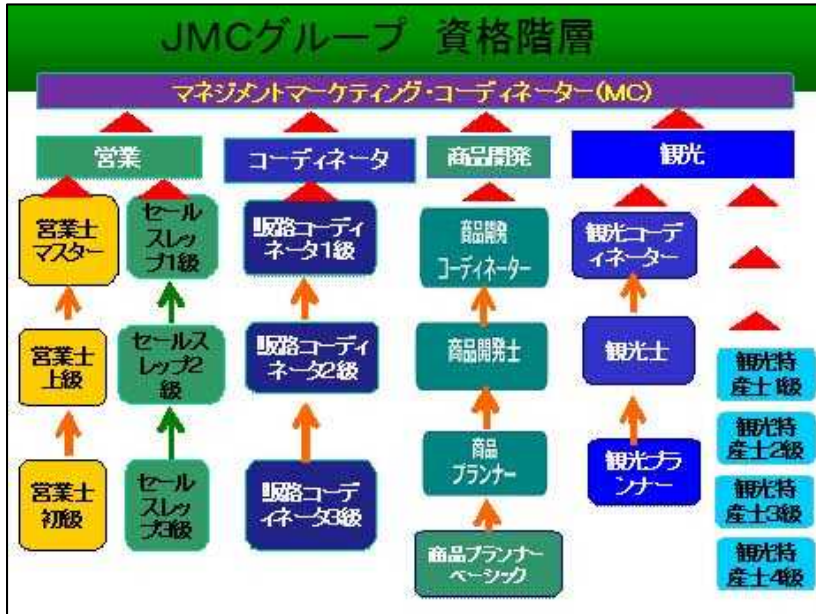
JMCグループ 資格階層

マネジメントマーケティング・コーディネーター(MC)

営業

コーディネータ

商品開発

観光

営業士マスター

セールスレップ1級

営業士上級

セールスレップ2級

営業士初級

セールスレップ3級

販路コーディネータ1級

販路コーディネータ2級

販路コーディネータ3級

商品開発コーディネーター

商品開発士

商品プランナー

商品プランナーベーシック

観光コーディネーター

観光士

観光プランナー

観光特産士1級

観光特産士2級

観光特産士3級

観光特産士4級